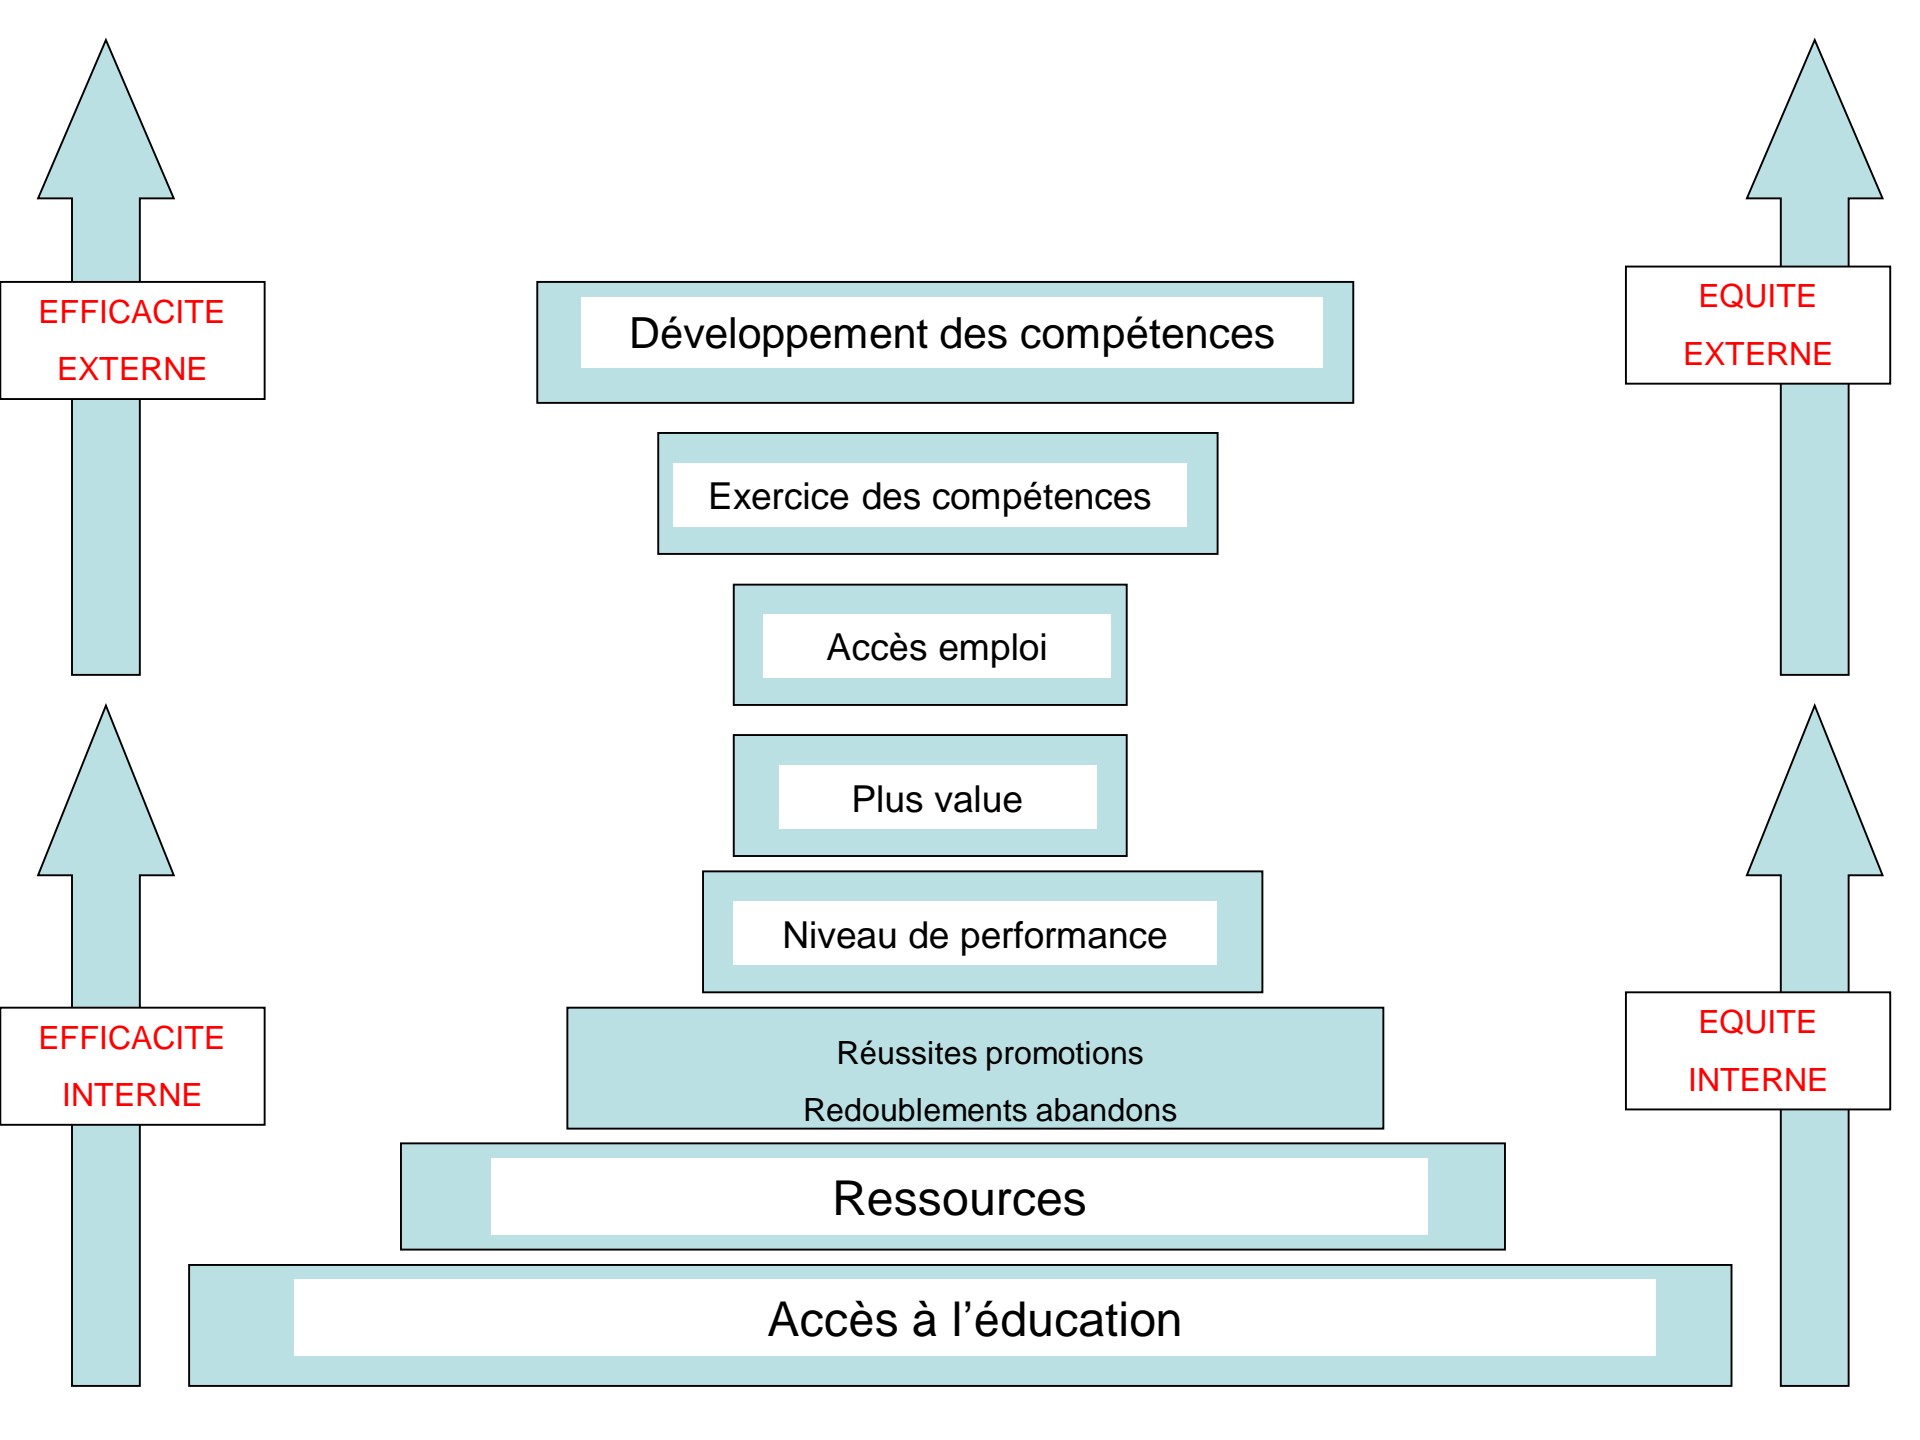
EFFICACITE EXTERNE

Développement des compétences

EQUITE EXTERNE

Exercice des compétences

Accès emploi

Plus value

Niveau de performance

EFFICACITE INTERNE

Réussites promotions
Redoublements abandons

EQUITE INTERNE

Ressources

Accès à l’éducation